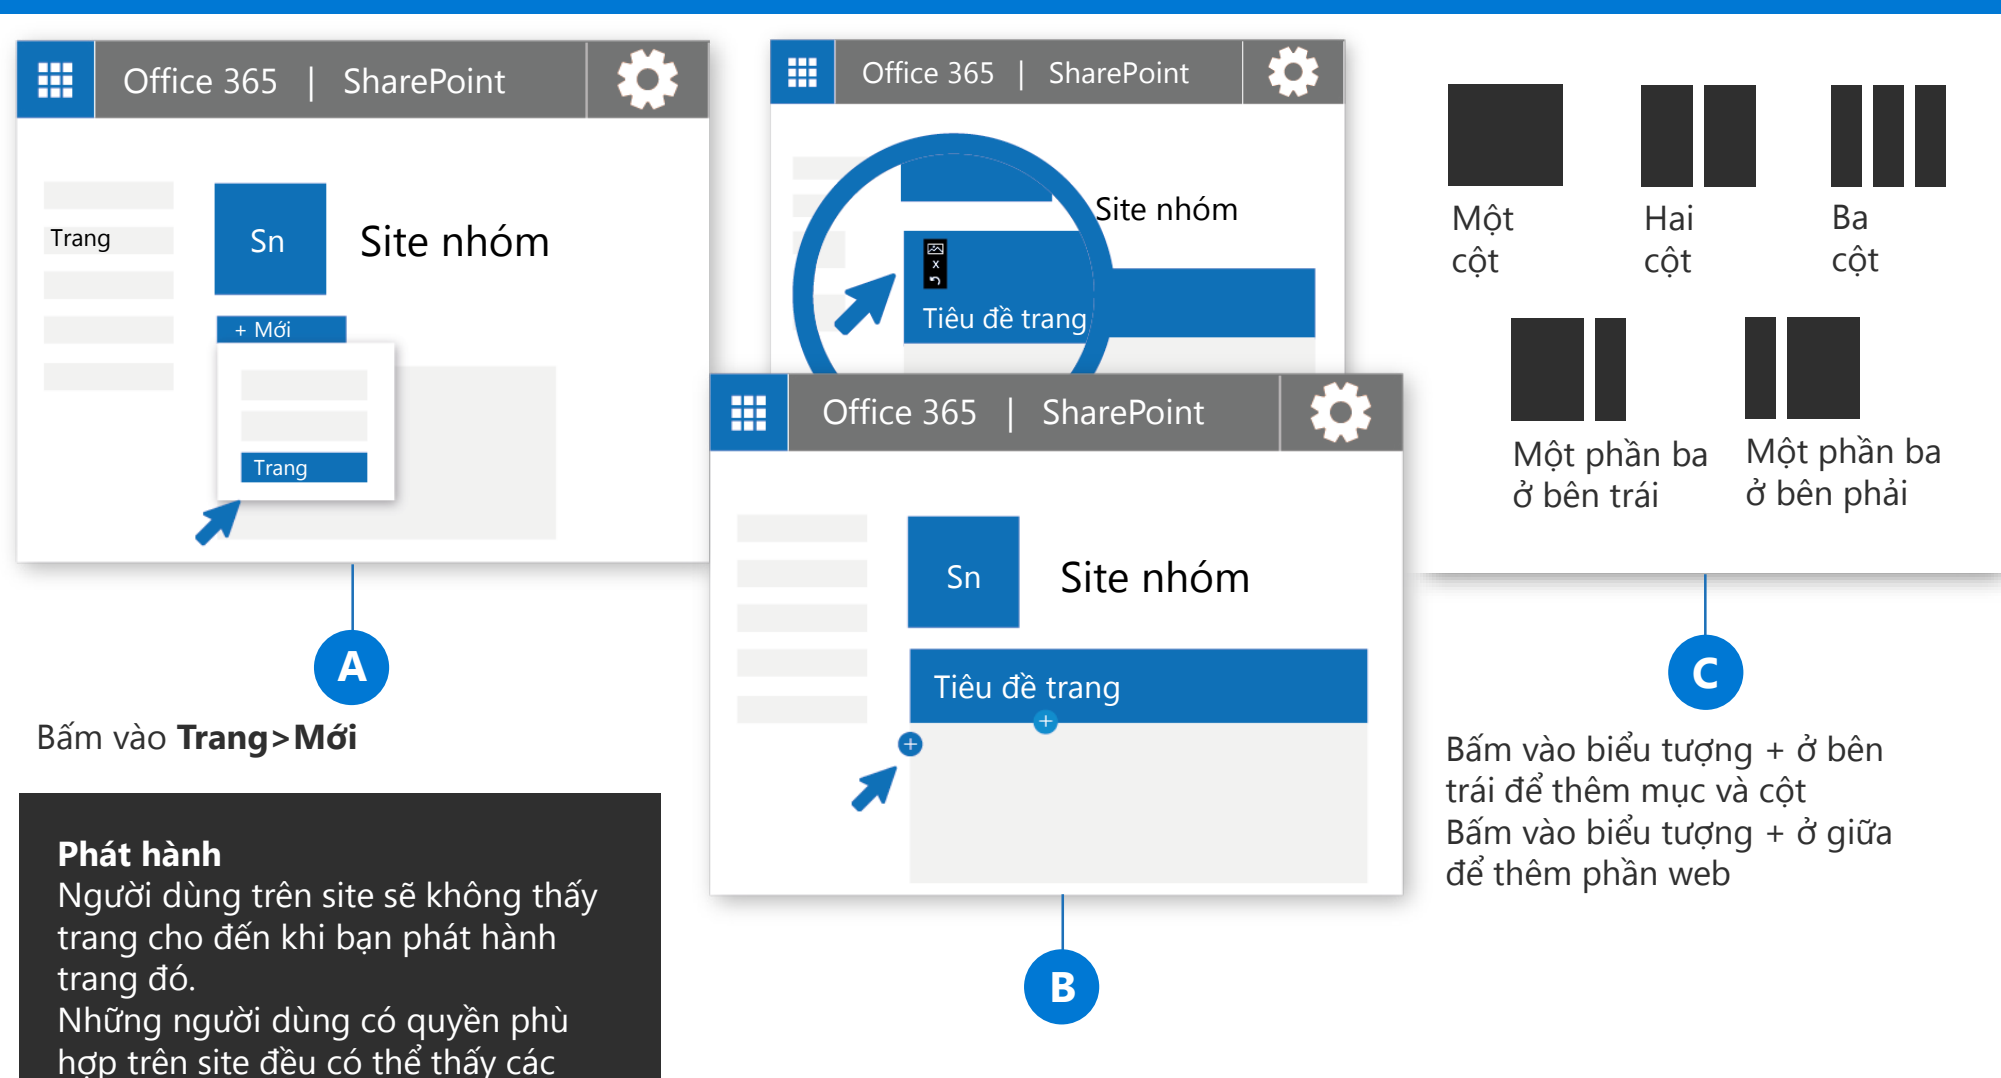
Office 365 | SharePoint

Trang

Sn

Site nhóm

+ Mới

Trang

A

Bấm vào **Trang>Mới**

**Phát hành**
Người dùng trên site sẽ không thấy trang cho đến khi bạn phát hành trang đó.
Những người dùng có quyền phù hợp trên site đều có thể thấy các

Office 365 | SharePoint

Site nhóm

Tiêu đề trang

Office 365 | SharePoint

Sn

Site nhóm

Tiêu đề trang

B

Một cột

Hai cột

Ba cột

Một phần ba ở bên trái

Một phần ba ở bên phải

C

Bấm vào biểu tượng + ở bên trái để thêm mục và cột
Bấm vào biểu tượng + ở giữa để thêm phần web